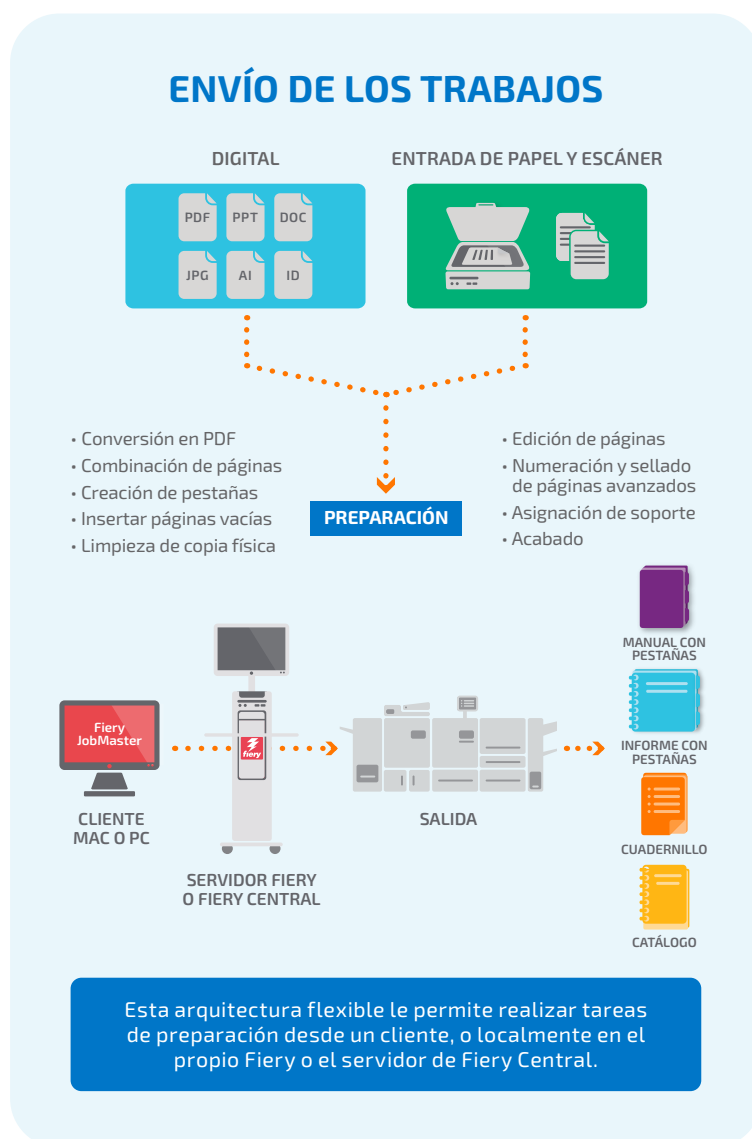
ENVÍO DE LOS TRABAJOS

DIGITAL

PDF PPT DOC
JPG AI ID

ENTRADA DE PAPEL Y ESCÁNER

• Conversión en PDF
• Combinación de páginas
• Creación de pestañas
• Insertar páginas vacías
• Limpieza de copia física

• Edición de páginas
• Numeración y sellado de páginas avanzados
• Asignación de soporte
• Acabado

PREPARACIÓN

Fiery JobMaster

fiery

CLIENTE MAC O PC

SERVIDOR FIERY O FIERY CENTRAL

SALIDA

MANUAL CON PESTAÑAS

INFORME CON PESTAÑAS

CUADERNILLO

CATÁLOGO

Esta arquitectura flexible le permite realizar tareas de preparación desde un cliente, o localmente en el propio Fiery o el servidor de Fiery Central.